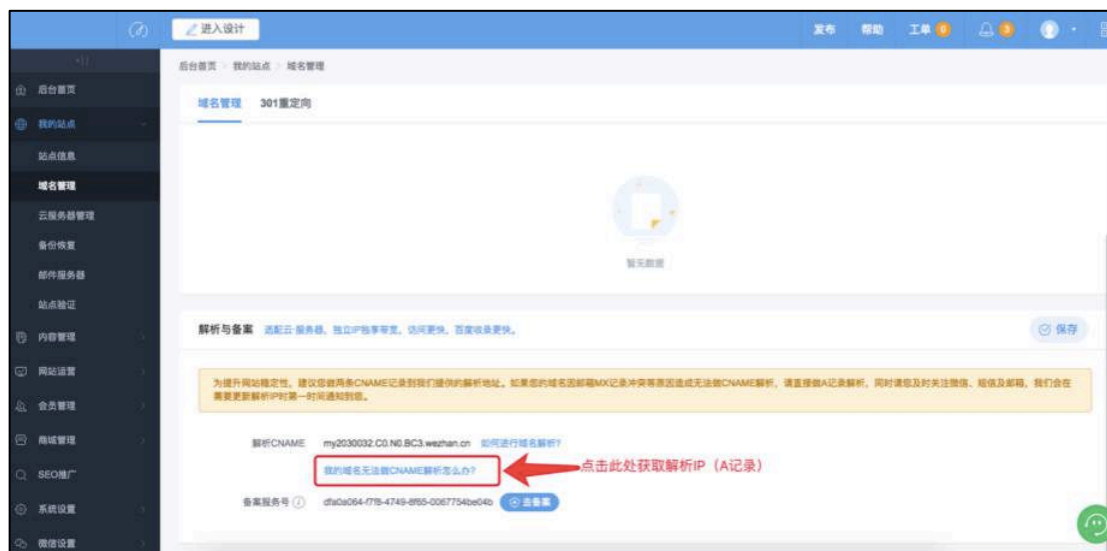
进入设计

发布 帮助 工单 0 3

后台首页
我的站点
站点信息
域名管理
云服务器管理
备份恢复
邮件服务器
站点验证
内容管理
网站运营
会员管理
商城管理
SEO推广
系统设置
微信设置

后台首页 > 我的站点 > 域名管理

域名管理 301重定向

暂无数据

解析与备案 适配云·服务器、独立IP独享带宽、访问更快、百度收录更快。

保存

为提升网站稳定性，建议您做两条CNAME记录到我们提供的解析地址。如果您的域名因邮箱MX记录冲突等原因造成无法做CNAME解析，请直接做A记录解析，同时请您及时关注微信、短信及邮箱，我们会在需要更新解析IP时第一时间通知到您。

解析CNAME my2030032.C0.N0.BC3.wezhan.cn 如何进行域名解析?

我的域名无法做CNAME解析怎么办?

点击此处获取解析IP（A记录）

备案服务号 dfa0a064-f7f8-4749-8f65-0067754be04b 去备案